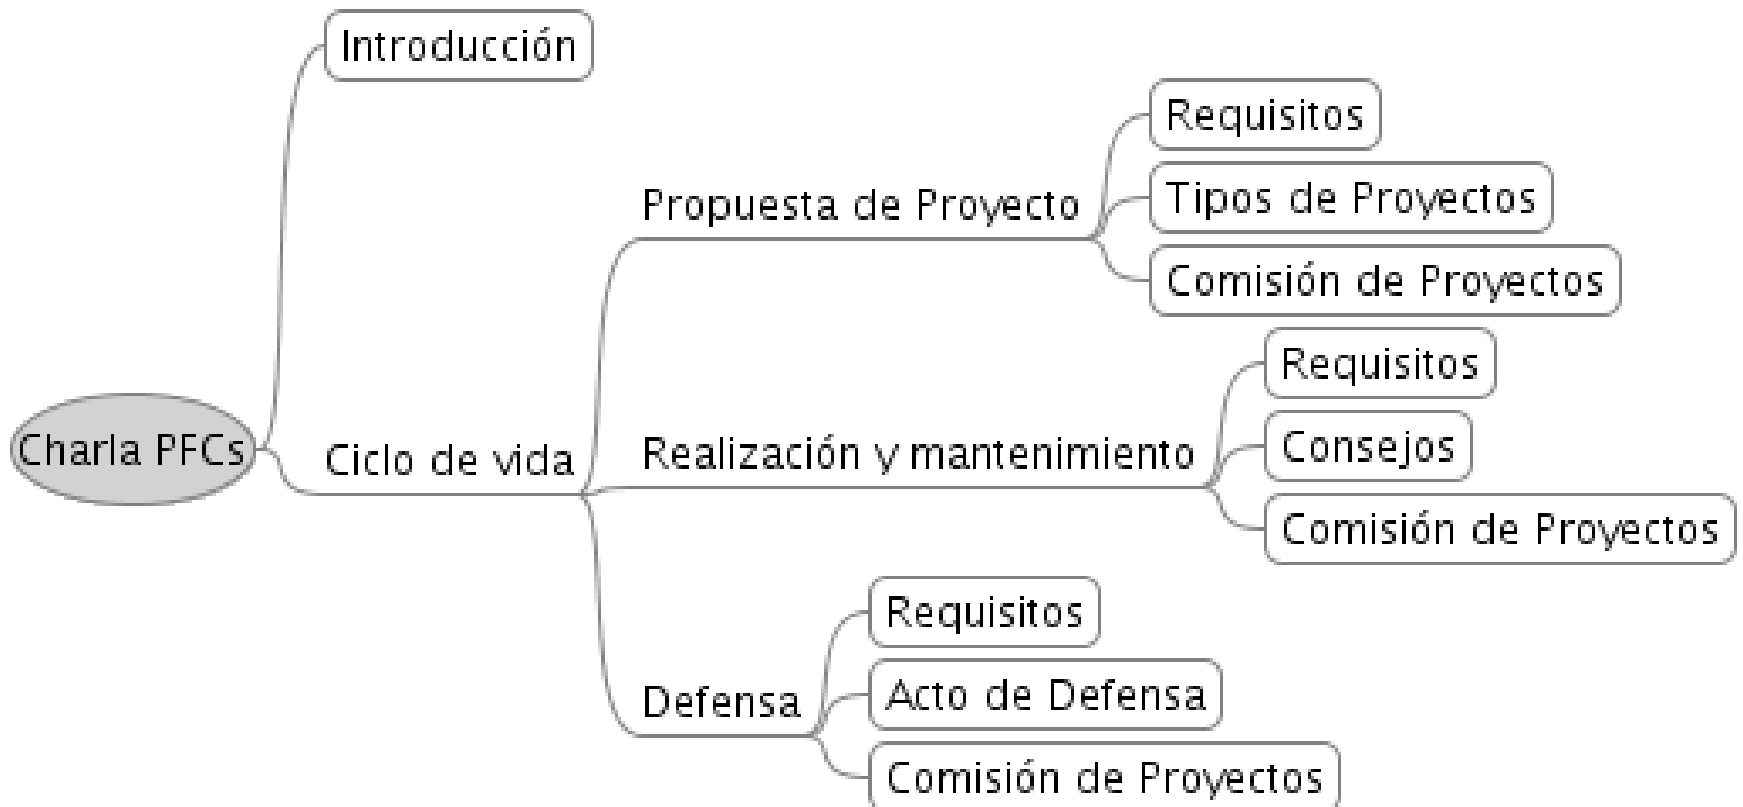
Charla PFCs

Introducción

Ciclo de vida

Propuesta de Proyecto

Requisitos

Tipos de Proyectos

Comisión de Proyectos

Realización y mantenimiento

Requisitos

Consejos

Comisión de Proyectos

Defensa

Requisitos

Acto de Defensa

Comisión de Proyectos